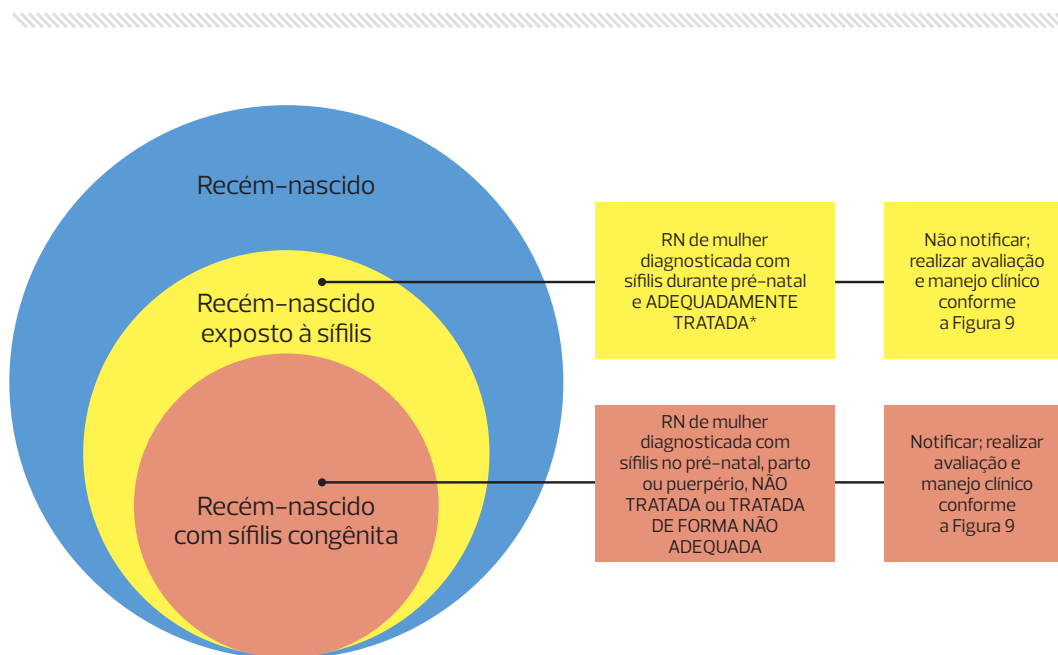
Recém-nascido

Recém-nascido exposto à sífilis

Recém-nascido com sífilis congênita

RN de mulher diagnosticada com sífilis durante pré-natal e ADEQUADAMENTE TRATADA*

Não notificar; realizar avaliação e manejo clínico conforme a Figura 9

RN de mulher diagnosticada com sífilis no pré-natal, parto ou puerpério, NÃO TRATADA ou TRATADA DE FORMA NÃO ADEQUADA

Notificar; realizar avaliação e manejo clínico conforme a Figura 9